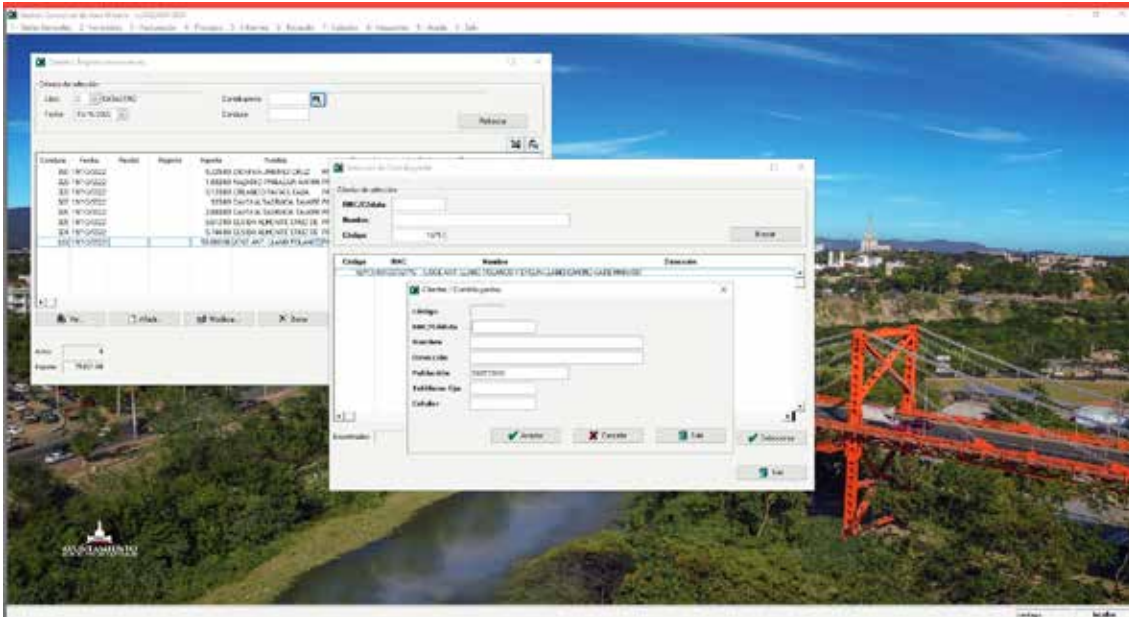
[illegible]
1. Datos Generales 2. Facturación 3. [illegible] 4. Procesos 5. Informes 6. Recaudo 7. Cobros 8. Impuestos 9. Ayuda X. Salir

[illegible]

Criterio de selección
Año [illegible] Contribuyente
Fecha 19/10/2022 Conduce
Refresca

| Conduce | Fecha | Recibo | Importe | Importe | Nombre |
|---|---|---|---|---|---|
| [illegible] | 19/10/2022 | | | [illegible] | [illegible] |
| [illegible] | 19/10/2022 | | | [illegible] | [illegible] |
| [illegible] | 19/10/2022 | | | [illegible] | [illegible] |
| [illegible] | 19/10/2022 | | | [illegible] | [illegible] |
| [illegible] | 19/10/2022 | | | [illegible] | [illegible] |
| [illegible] | 19/10/2022 | | | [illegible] | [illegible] |
| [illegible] | 19/10/2022 | | | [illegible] | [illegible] |
| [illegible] | 19/10/2022 | | | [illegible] | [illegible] |

Ver... Añade... Modifica... Borra

Activo 8
Importe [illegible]

Selección de Contribuyente

Criterio de selección
RNC/Cédula
Nombre
Código
Buscar

| Código | RNC | Nombre | Dirección |
|---|---|---|---|
| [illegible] | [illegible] | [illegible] | |

Clientes / Contribuyentes
Código
RNC/Cédula
Nombre
Dirección
Población
Teléfono Ofic.
Celular
Aceptar Cancelar Salir

Selecciona
Salir

Encontrados

AYUNTAMIENTO